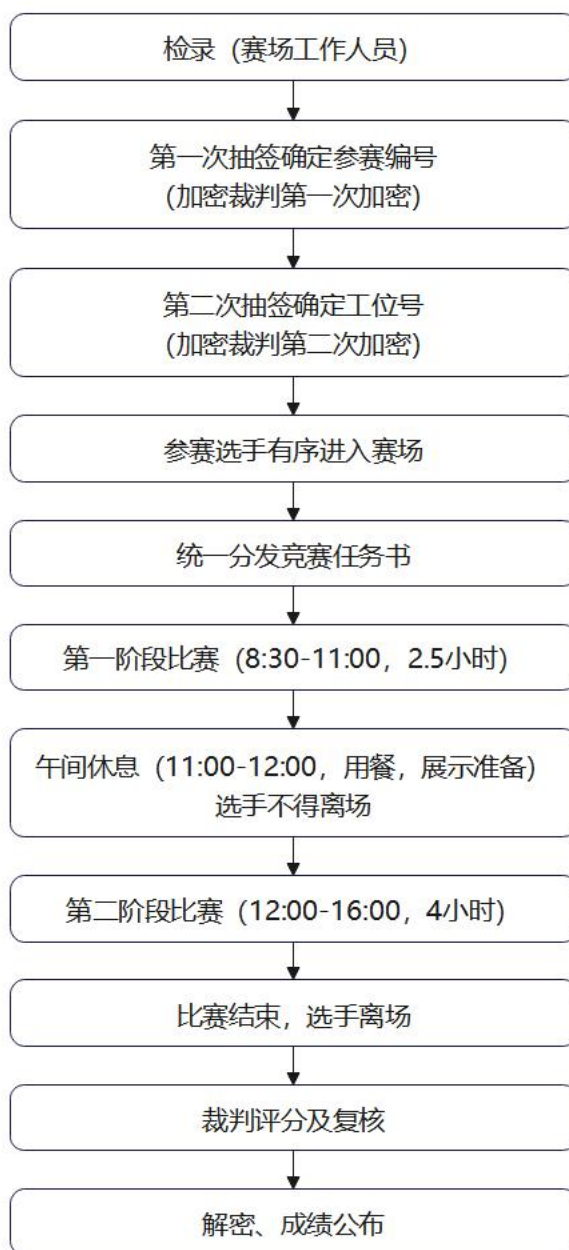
检录（赛场工作人员）

第一次抽签确定参赛编号
(加密裁判第一次加密)

第二次抽签确定工位号
(加密裁判第二次加密)

参赛选手有序进入赛场

统一分发竞赛任务书

第一阶段比赛（8:30-11:00，2.5小时）

午间休息（11:00-12:00，用餐，展示准备）
选手不得离场

第二阶段比赛（12:00-16:00，4小时）

比赛结束，选手离场

裁判评分及复核

解密、成绩公布